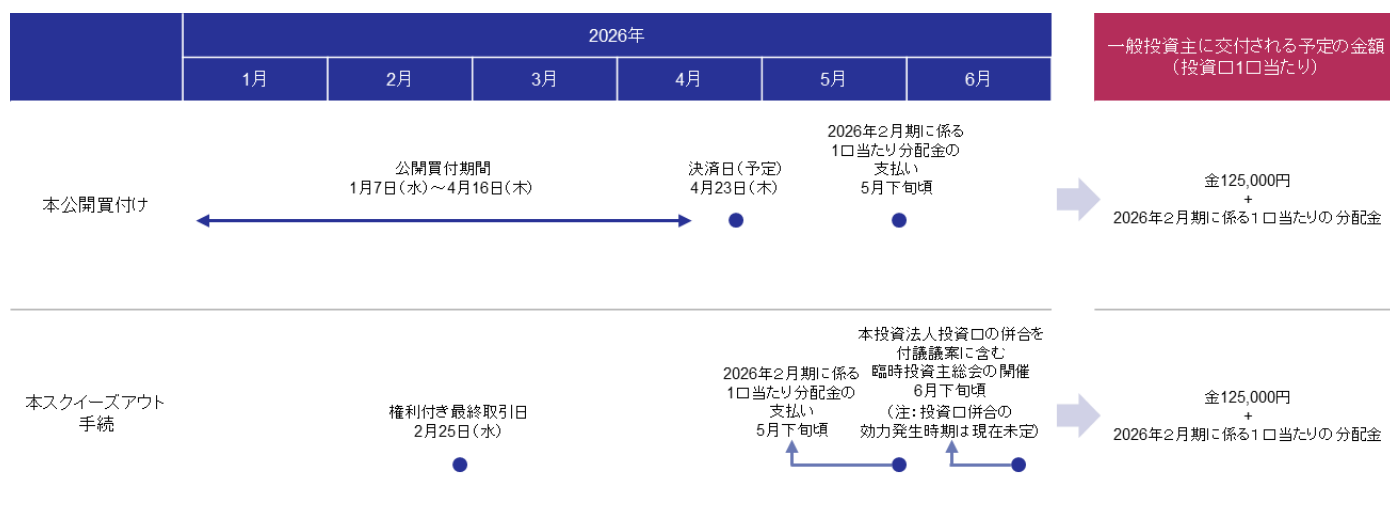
2026年

一般投資主に交付される予定の金額（投資口1口当たり）

| | 1月 | 2月 | 3月 | 4月 | 5月 | 6月 |
|---|---|---|---|---|---|---|

本公開買付け

公開買付期間
1月7日（水）～4月16日（木）

決済日（予定）
4月23日（木）

2026年2月期に係る1口当たり分配金の支払い
5月下旬頃

金125,000円
+
2026年2月期に係る1口当たりの分配金

本スクイーズアウト手続

権利付き最終取引日
2月25日（水）

2026年2月期に係る1口当たり分配金の支払い
5月下旬頃

本投資法人投資口の併合を付議議案に含む臨時投資主総会の開催
6月下旬頃
（注：投資口併合の効力発生時期は現在未定）

金125,000円
+
2026年2月期に係る1口当たりの分配金